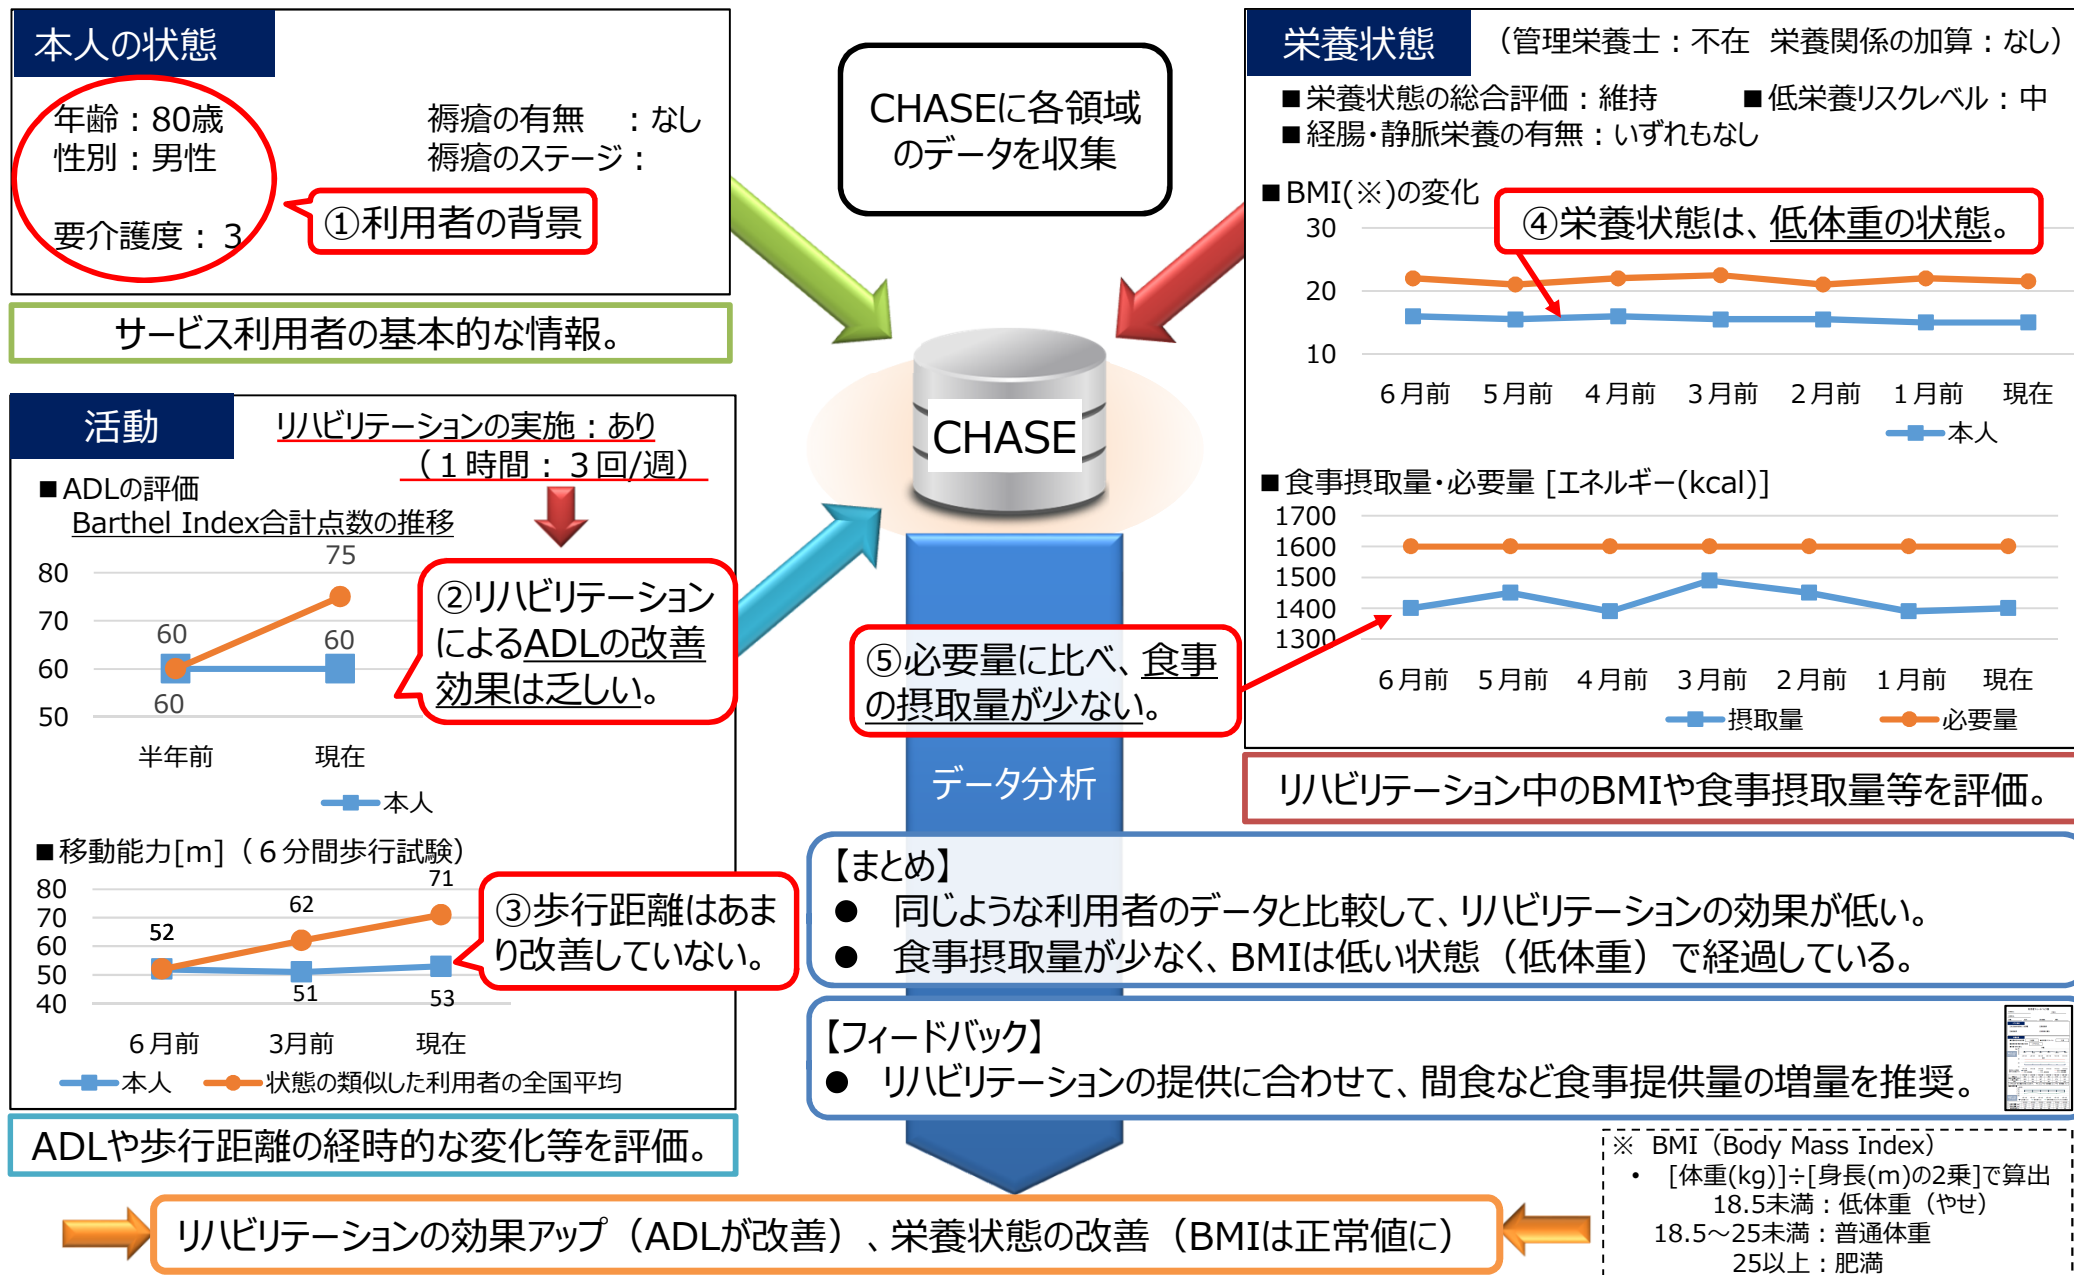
本人の状態

年齢：80歳
性別：男性

要介護度：3

褥瘡の有無　：なし
褥瘡のステージ：

①利用者の背景

サービス利用者の基本的な情報。

CHASEに各領域のデータを収集

CHASE

栄養状態　（管理栄養士：不在　栄養関係の加算：なし）

■栄養状態の総合評価：維持　■低栄養リスクレベル：中
■経腸・静脈栄養の有無：いずれもなし

■BMI(※)の変化

④栄養状態は、低体重の状態。

30
20
10

6月前　5月前　4月前　3月前　2月前　1月前　現在

本人

■食事摂取量・必要量 [エネルギー(kcal)]

1700
1600
1500
1400
1300

6月前　5月前　4月前　3月前　2月前　1月前　現在

摂取量　必要量

リハビリテーション中のBMIや食事摂取量等を評価。

活動

リハビリテーションの実施：あり
（１時間：３回/週）

■ADLの評価
Barthel Index合計点数の推移

80
70
60
50

75
60
60
60

半年前　現在

本人

②リハビリテーションによるADLの改善効果は乏しい。

⑤必要量に比べ、食事の摂取量が少ない。

データ分析

■移動能力[m]（６分間歩行試験）

80
70
60
50
40

52
62
71
51
53

６月前　3月前　現在

本人　状態の類似した利用者の全国平均

③歩行距離はあまり改善していない。

【まとめ】
● 同じような利用者のデータと比較して、リハビリテーションの効果が低い。
● 食事摂取量が少なく、BMIは低い状態（低体重）で経過している。

【フィードバック】
● リハビリテーションの提供に合わせて、間食など食事提供量の増量を推奨。

ADLや歩行距離の経時的な変化等を評価。

※ BMI（Body Mass Index）
• [体重(kg)]÷[身長(m)の2乗]で算出
18.5未満：低体重（やせ）
18.5～25未満：普通体重
25以上：肥満

リハビリテーションの効果アップ（ADLが改善）、栄養状態の改善（BMIは正常値に）